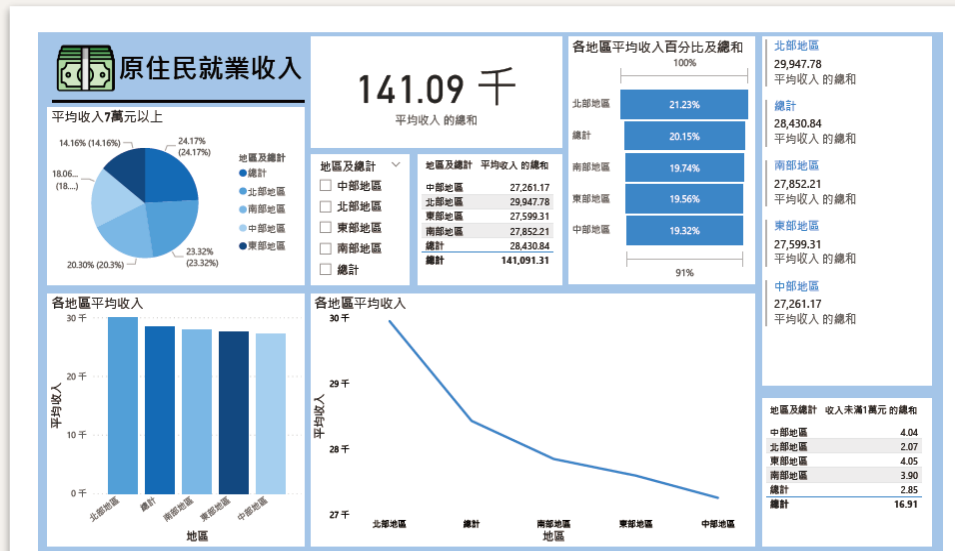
原住民就業收入

141.09 千
平均收入 的總和

各地區平均收入百分比及總和
100%
北部地區 21.23%
總計 20.15%
南部地區 19.74%
東部地區 19.56%
中部地區 19.32%
91%

北部地區
29,947.78
平均收入 的總和

總計
28,430.84
平均收入 的總和

南部地區
27,852.21
平均收入 的總和

東部地區
27,599.31
平均收入 的總和

中部地區
27,261.17
平均收入 的總和

平均收入7萬元以上
14.16% (14.16%)
24.17% (24.17%)
18.06... (18....)
20.30% (20.3%)
23.32% (23.32%)
地區及總計
總計
北部地區
南部地區
中部地區
東部地區

地區及總計
中部地區
北部地區
東部地區
南部地區
總計

| 地區及總計 | 平均收入 的總和 |
|---|---|
| 中部地區 | 27,261.17 |
| 北部地區 | 29,947.78 |
| 東部地區 | 27,599.31 |
| 南部地區 | 27,852.21 |
| 總計 | 28,430.84 |
| 總計 | 141,091.31 |

各地區平均收入
30 千
20 千
10 千
0 千
平均收入
北部地區
總計
南部地區
東部地區
中部地區
地區

各地區平均收入
30 千
29 千
28 千
27 千
平均收入
北部地區
總計
南部地區
東部地區
中部地區
地區

| 地區及總計 | 收入未滿1萬元 的總和 |
|---|---|
| 中部地區 | 4.04 |
| 北部地區 | 2.07 |
| 東部地區 | 4.05 |
| 南部地區 | 3.90 |
| 總計 | 2.85 |
| 總計 | 16.91 |